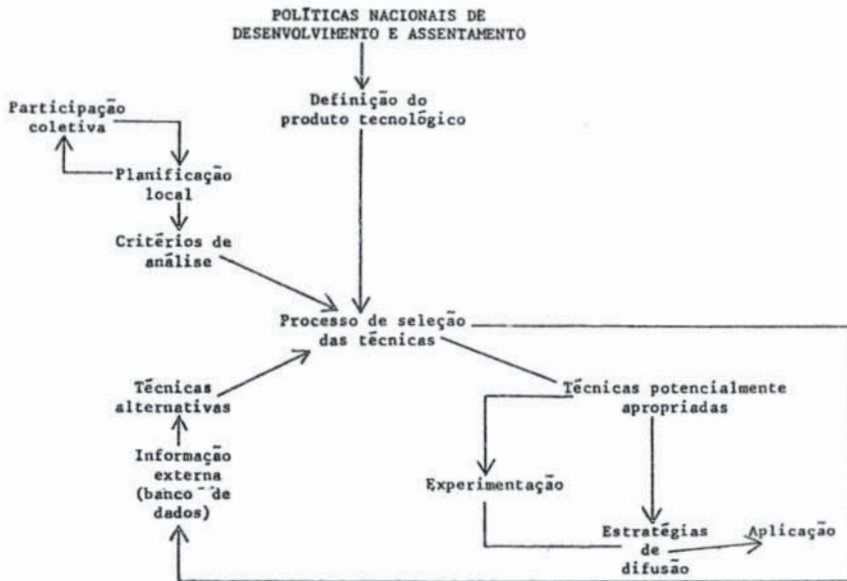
POLÍTICAS NACIONAIS DE DESENVOLVIMENTO E ASSENTAMENTO

Definição do produto tecnológico

Participação coletiva

Planificação local

Critérios de análise

Processo de seleção das técnicas

Técnicas alternativas

Informação externa (banco de dados)

Técnicas potencialmente apropriadas

Experimentação

Estratégias de difusão

Aplicação